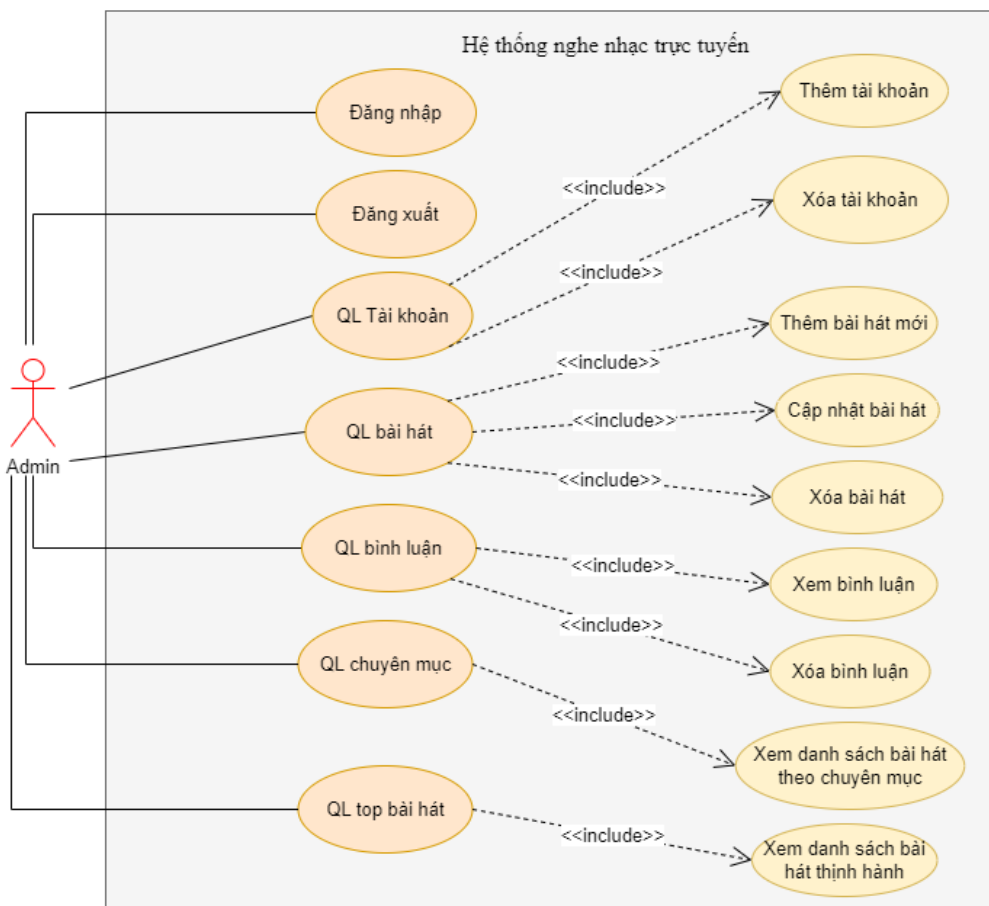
Hệ thống nghe nhạc trực tuyến

Admin

Đăng nhập

Đăng xuất

QL Tài khoản

QL bài hát

QL bình luận

QL chuyên mục

QL top bài hát

<<include>>

<<include>>

<<include>>

<<include>>

<<include>>

<<include>>

<<include>>

<<include>>

<<include>>

Thêm tài khoản

Xóa tài khoản

Thêm bài hát mới

Cập nhật bài hát

Xóa bài hát

Xem bình luận

Xóa bình luận

Xem danh sách bài hát theo chuyên mục

Xem danh sách bài hát thịnh hành